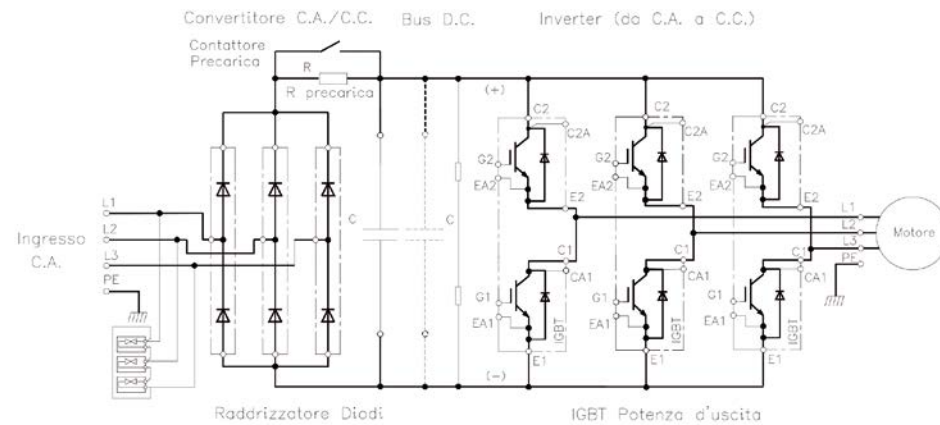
Convertitore C.A./C.C.
Bus D.C.
Inverter (da C.A. a C.C.)
Contattore Precarica
R
R precarica
(+)
C2
C2A
G2
EA2
E2
C2
C2A
G2
EA2
E2
C2
C2A
G2
EA2
E2
L1
L2
L3
PE
Ingresso C.A.
C
C
C1
CA1
G1
EA1
IGBT
E1
C1
CA1
G1
EA1
IGBT
E1
C1
CA1
G1
EA1
IGBT
E1
L1
L2
L3
PE
Motore
(−)
Raddrizzatore Diodi
IGBT Potenza d'uscita